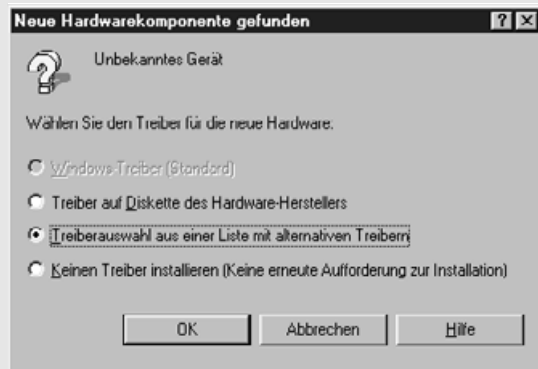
Neue Hardwarekomponente gefunden

? ×

Unbekanntes Gerät

Wählen Sie den Treiber für die neue Hardware.

Windows-Treiber (Standard)

Treiber auf Diskette des Hardware-Herstellers

Treiberauswahl aus einer Liste mit alternativen Treibern

Keinen Treiber installieren (Keine erneute Aufforderung zur Installation)

OK

Abbrechen

Hilfe